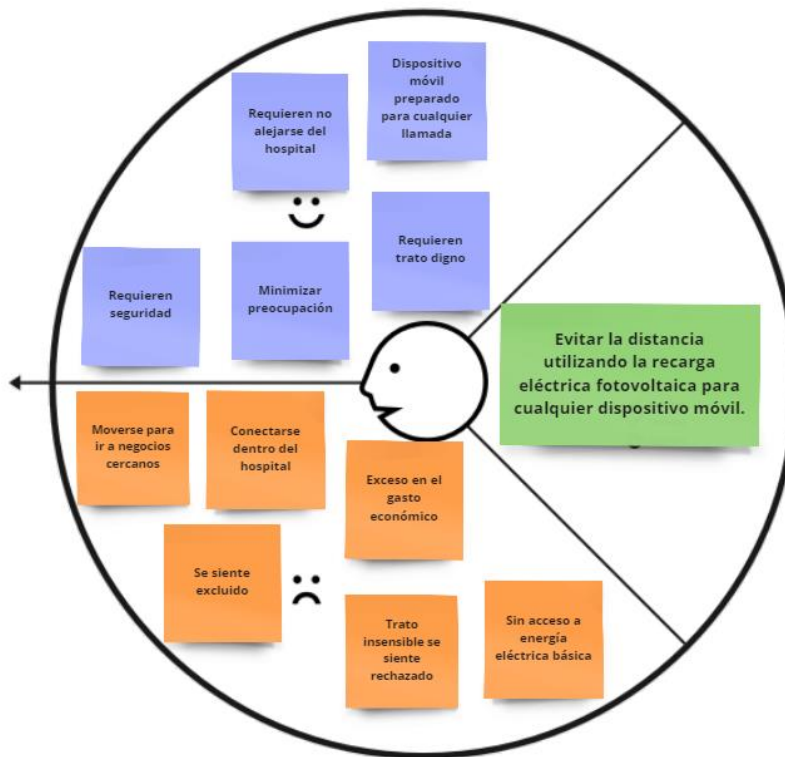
Dispositivo móvil preparado para cualquier llamada

Requieren no alejarse del hospital

Requieren trato digno

Requieren seguridad

Minimizar preocupación

Evitar la distancia utilizando la recarga eléctrica fotovoltaica para cualquier dispositivo móvil.

Moverse para ir a negocios cercanos

Conectarse dentro del hospital

Exceso en el gasto económico

Se siente excluido

Trato insensible se siente rechazado

Sin acceso a energía eléctrica básica